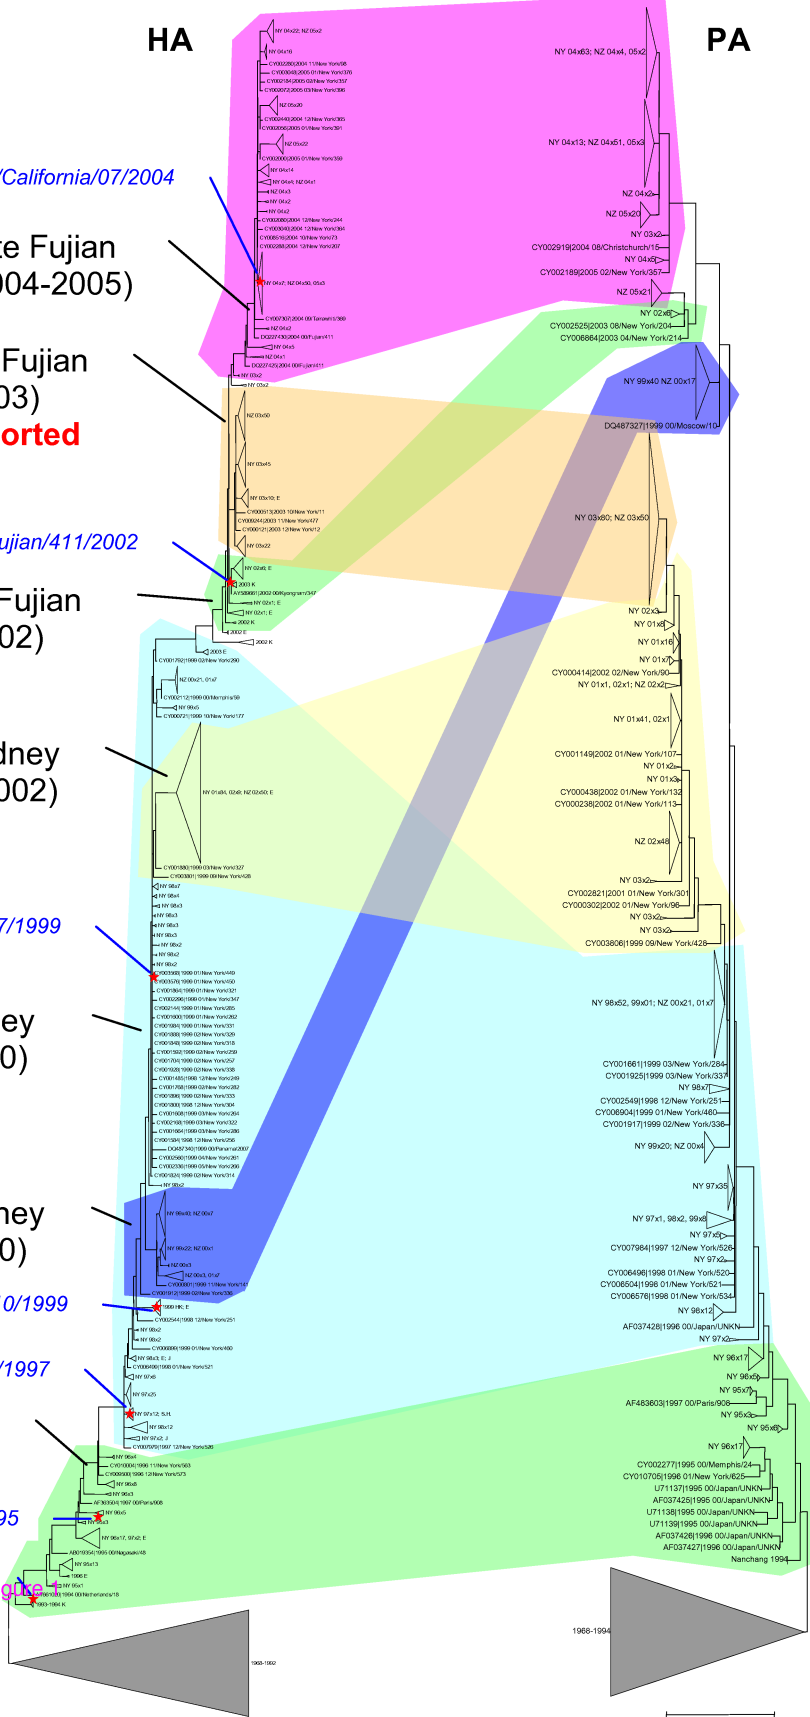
HA

PA

/California/07/2004

te Fujian
004-2005)

Fujian
03)
orted

ujian/411/2002

Fujian
02)

dney
002)

7/1999

ey
0)

ney
0)

0/1999

/1997

95

gure

NY 04x22; NZ 05x2
NY 04x10
CY002080|2004 11/New York/98
CY000048|2005 01/New York/370
CY002184|2005 02/New York/357
CY002072|2005 03/New York/396
NZ 05x20
CY002440|2004 12/New York/365
CY002056|2005 01/New York/391
NZ 05x22
CY002000|2005 01/New York/369
NY 04x14
NY 04x4; NZ 04x1
NZ 04x3
NY 04x2
NY 04x2
CY002080|2004 12/New York/244
CY000040|2004 12/New York/364
CY000518|2004 10/New York/73
CY002288|2004 12/New York/207
NY 04x7; NZ 04x50, 05x3
CY007307|2004 00/Tanzania/388
NZ 04x2
DQ227430|2004 00/Fujian/411
NY 04x5
NZ 04x1
DQ227427|2004 00/Fujian/411
NY 03x2
NY 03x2
NZ 03x50
NY 03x45
NY 03x10; E
CY000513|2003 10/New York/11
CY000244|2003 11/New York/477
CY000121|2003 12/New York/12
NY 03x22
NY 02x6; E
2003 K
AY589661|2002 00/Kyongnam/347
NY 01x1; E
NY 02x1; E
2002 K
2002 E
2002 K
2003 E
CY001782|1999 02/New York/290
NZ 00x21, 01x7
CY002112|1999 00/Memphis/59
NY 99x5
CY000721|1999 10/New York/177
NY 01x84, 02x9; NZ 02x50; E
CY001880|1999 03/New York/327
CY003801|1999 09/New York/428
NY 98x7
NY 98x4
NY 98x3
NY 98x3
NY 98x4
NY 98x3
NY 98x2
NY 98x2
NY 98x2
CY003568|1999 01/New York/449
CY003576|1999 01/New York/450
CY001064|1999 01/New York/321
CY002296|1999 01/New York/347
CY002144|1999 01/New York/265
CY001600|1999 01/New York/262
CY001084|1999 01/New York/331
CY001888|1999 02/New York/329
CY001848|1999 02/New York/318
CY001592|1999 02/New York/259
CY001704|1999 02/New York/257
CY001928|1999 02/New York/338
CY001485|1999 02/New York/249
CY001768|1999 02/New York/256
CY001896|1999 02/New York/333
CY001800|1998 12/New York/304
CY001808|1999 03/New York/264
CY002168|1999 03/New York/322
CY001864|1999 03/New York/286
CY001584|1998 12/New York/256
DQ487340|1999 00/Panama/2007
CY002560|1999 04/New York/261
CY002336|1999 05/New York/298
CY001824|1998 02/New York/314
NY 98x2
NY 98x40; NZ 00x7
NY 99x22; NZ 00x1
NZ 00x3
NZ 00x3, 01x7
CY000801|1999 11/New York/141
CY001912|1999 02/New York/336
1999 HK; E
CY002544|1998 12/New York/251
NY 98x2
NY 98x2
CY006090|1999 01/New York/460
NY 98x3; E; J
CY006490|1998 01/New York/521
NY 97x6
NY 97x25
NY 97x12; 5,H,
NY 98x12
NY 97x2; J
CY007979|1997 12/New York/526
NY 96x4
CY010004|1996 11/New York/563
CY009060|1996 12/New York/573
NY 96x8
NY 96x3
AF363504|1997 00/Paris/908
NY 96x5
NY 95x3
NY 96x17, 97x2; E
AB019354|1995 00/Nagasaki/48
NY 95x13
1996 E
NY 95x1
1995 00/Netherlands/18
1993-1994 K
1968-1992

NY 04x63; NZ 04x4, 05x2
NY 04x13; NZ 04x51, 05x3
NZ 04x2
NZ 05x20
NY 03x2
CY002919|2004 08/Christchurch/15
NY 04x6
CY002189|2005 02/New York/357
NZ 05x21
NY 02x6
CY002525|2003 08/New York/204
CY006864|2003 04/New York/214
NY 99x40 NZ 00x17
DQ487327|1999 00/Moscow/10
NY 03x80; NZ 03x50
NY 02x3
NY 01x8
NY 01x16
NY 01x7
CY000414|2002 02/New York/90
NY 01x1, 02x1; NZ 02x2
NY 01x41, 02x1
CY001149|2002 01/New York/107
NY 01x2
NY 01x3
CY000438|2002 01/New York/132
CY000238|2002 01/New York/113
NZ 02x48
NY 03x2
CY002821|2001 01/New York/301
CY000302|2002 01/New York/96
NY 03x2
NY 03x2
CY003806|1999 09/New York/428
NY 98x52, 99x01; NZ 00x21, 01x7
CY001661|1999 03/New York/284
CY001925|1999 03/New York/337
NY 98x7
CY002549|1998 12/New York/251
CY006904|1999 01/New York/460
CY001917|1999 02/New York/336
NY 99x20; NZ 00x4
NY 97x35
NY 97x1, 98x2, 99x8
NY 97x5
CY007984|1997 12/New York/526
NY 97x2
CY006496|1998 01/New York/520
CY006504|1998 01/New York/521
CY006576|1998 01/New York/534
NY 98x12
AF037428|1996 00/Japan/UNKN
NY 97x2
NY 96x17
NY 96x5
NY 95x7
AF483603|1997 00/Paris/908
NY 95x3
NY 95x6
NY 96x17
CY002277|1995 00/Memphis/24
CY010705|1996 01/New York/625
U71137|1995 00/Japan/UNKN
AF037425|1995 00/Japan/UNKN
U71138|1995 00/Japan/UNKN
U71139|1995 00/Japan/UNKN
AF037426|1996 00/Japan/UNKN
AF037427|1996 00/Japan/UNKN
Nanchang 1994
1968-1994